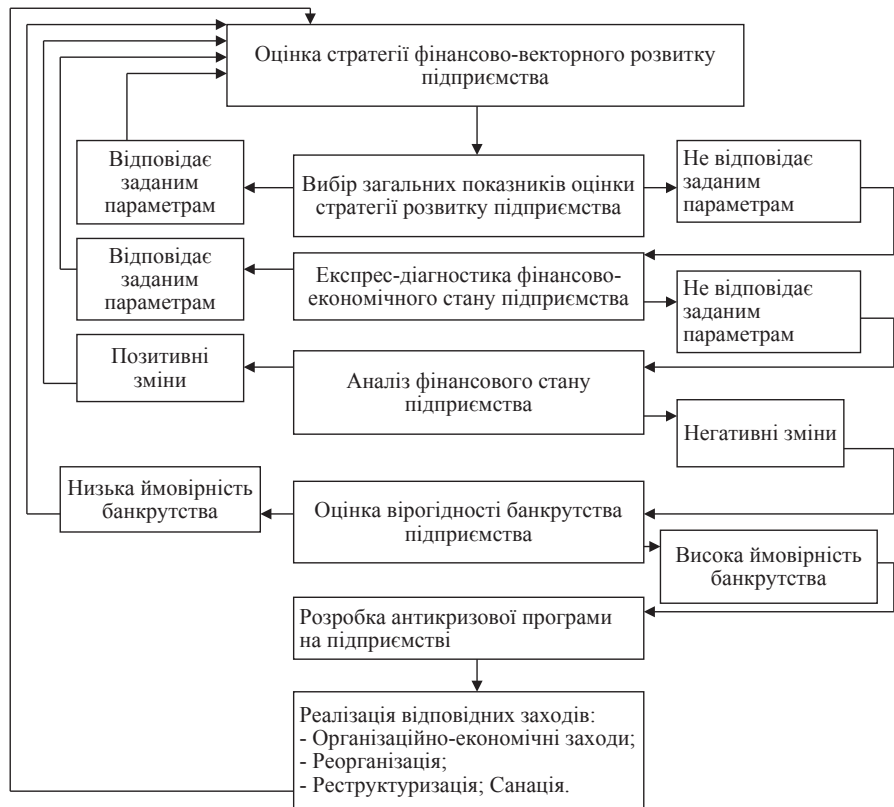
Оцінка стратегії фінансово-векторного розвитку підприємства

Відповідає заданим параметрам

Вибір загальних показників оцінки стратегії розвитку підприємства

Не відповідає заданим параметрам

Відповідає заданим параметрам

Експрес-діагностика фінансово-економічного стану підприємства

Не відповідає заданим параметрам

Позитивні зміни

Аналіз фінансового стану підприємства

Негативні зміни

Низька ймовірність банкрутства

Оцінка вірогідності банкрутства підприємства

Висока ймовірність банкрутства

Розробка антикризової програми на підприємстві

Реалізація відповідних заходів:
- Організаційно-економічні заходи;
- Реорганізація;
- Реструктуризація; Санація.